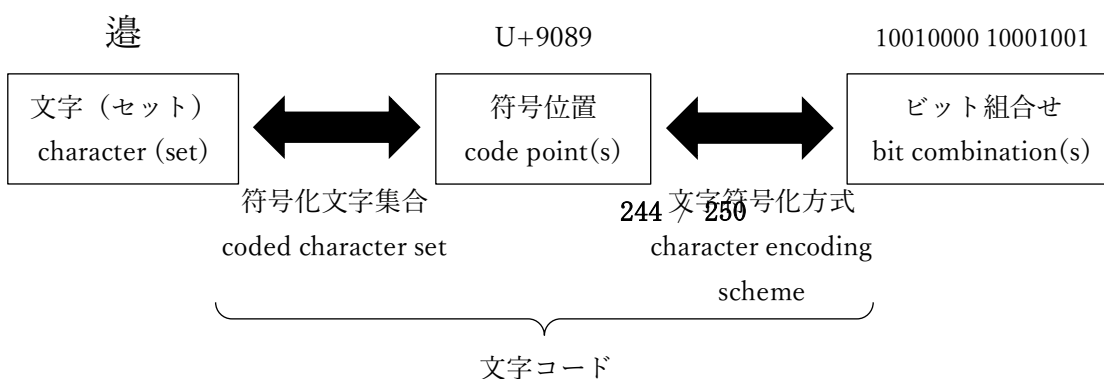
邉

U+9089

10010000 10001001

文字（セット）
character (set)

符号位置
code point(s)

ビット組合せ
bit combination(s)

符号化文字集合
coded character set

244 / 250

文字符号化方式
character encoding scheme

文字コード